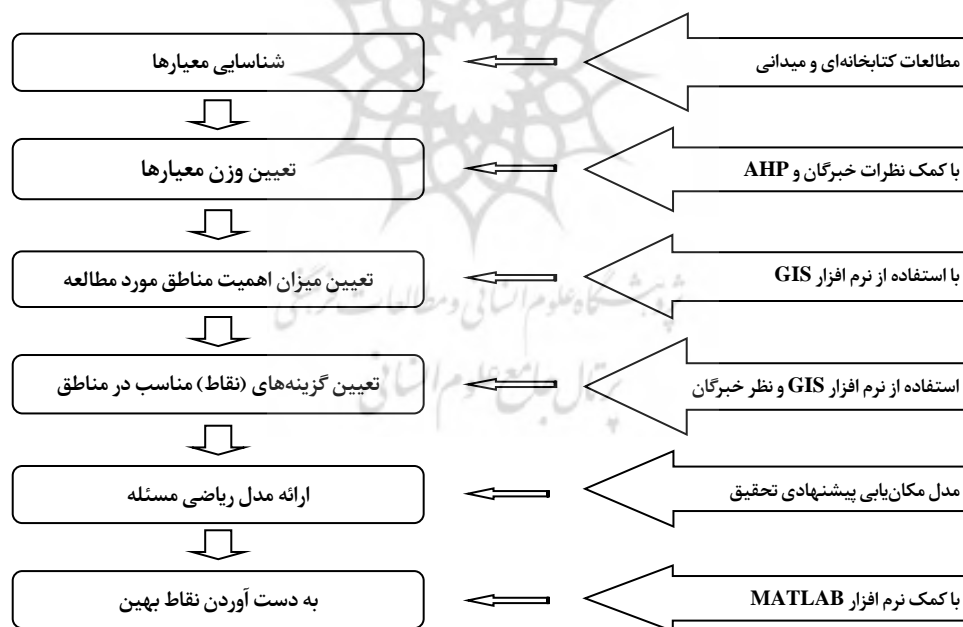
مطالعات کتابخانه‌ای و میدانی

شناسایی معیارها

با کمک نظرات خبرگان و AHP

تعیین وزن معیارها

با استفاده از نرم افزار GIS

تعیین میزان اهمیت مناطق مورد مطالعه

استفاده از نرم افزار GIS و نظر خبرگان

تعیین گزینه‌های (نقاط) مناسب در مناطق

مدل مکان‌یابی پیشنهادی تحقیق

ارائه مدل ریاضی مسئله

با کمک نرم افزار MATLAB

به دست آوردن نقاط بهین